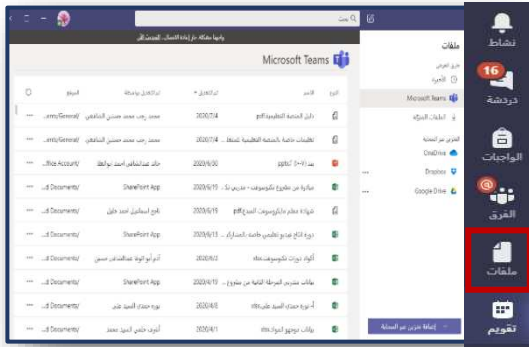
بحث

يبدو بمشكلة. جارٍ إعادة الاتصال... المزيد

Microsoft Teams

ملفات

طرق العرض

الأخيرة

Microsoft Teams

أ تطبيقات البطاقة

التخزين عبر السحابة

OneDrive

Dropbox

Google Drive

إضافة تخزين عبر السحابة

النوع | الاسم | تم التعديل | تم التعديل بواسطة | الموقع

دليل المنصة التعليمية.pdf | 2020/7/4 | محمد رجب محمد حسني الشافعي | ...ams/General/

تعليمات خاصة بالمنصة التعليمية للمعلمة | 2020/7/4 | محمد رجب محمد حسني الشافعي | ...ams/General/

بعداد (٢-٧).pptx | 2020/9/20 | خالد عبدالشافعي احمد ابو العلا | ...Bize Account/

مبادرة من مشروع مايكروسوفت - مدرس لـ | 2020/9/15 | SharePoint App | ...t Documents/

شهادة معلم مايكروسوفت المبدع.pdf | 2020/9/15 | نافع اسماعيل احمد خليل | ...t Documents/

دورة انتاج نموذج تعليمي خاصة بالمبادرة | 2020/9/15 | SharePoint App | ...t Documents/

أكواد دورات مايكروسوفت.xlsx | 2020/9/2 | آدم أبو الوفا عبدالشافعي حسين | ...t Documents/

بيانات متدربين المرحلة الثانية من مشروع | 2020/9/1 | SharePoint App | ...t Documents/

أ- نورة حمدي السيد علي.xlsx | 2020/9/1 | نورة حمدي السيد علي | ...t Documents/

بيانات موجهي الجولة.xlsx | 2020/9/1 | أشرف خلمي السيد علي | ...t Documents/

نشاط

16
دردشة

الواجبات

الفرق

ملفات

تقويم